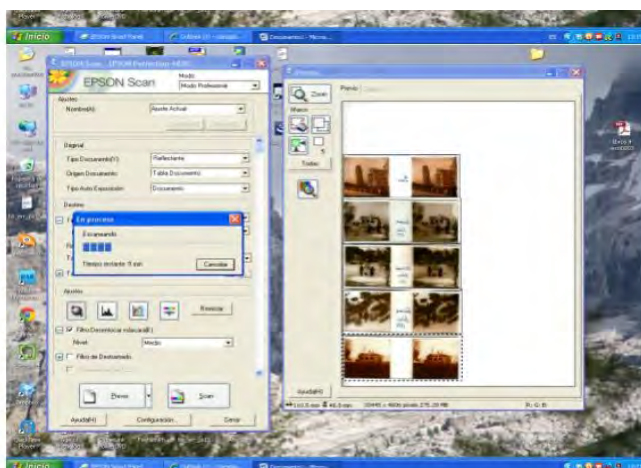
Inicio

EPSON Scan - EPSON Perfection 4990

EPSON Scan

Modo:

Modo Profesional

Ajustes

Nombre(A):

Ajuste Actual

Original

Tipo Documento(Y):

Reflectante

Origen Documento:

Tabla Documento

Tipo Auto Exposición:

Documento

Destino

En proceso

Escaneando

Tiempo restante: 8 min

Cancelar

Ajustes

Resetear

Filtro Destramado

Nivel:

Medio

Filtro de Desenfocado

Previo

Scan

Ayuda(H)

Configuración...

Cerrar

Previo

Zoom

Marco

Todas

Ayuda(H)